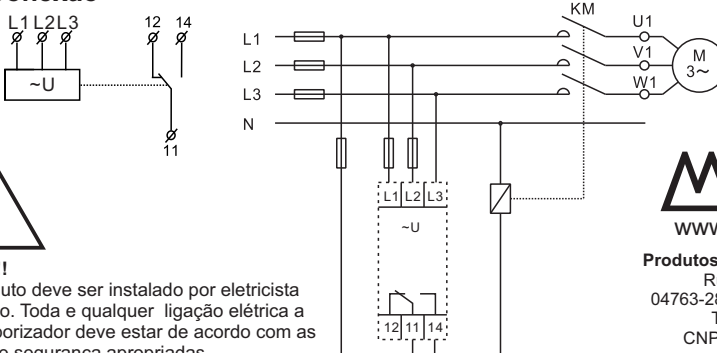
L1 L2 L3
~U
12 14
11

!
uto deve ser instalado por eletricista o. Toda e qualquer ligação elétrica a porizador deve estar de acordo com as

KM
U1
V1
W1
M
3~
L1
L2
L3
N
L1 L2 L3
~U
12 11 14

WWW
Produtos
R
04763-28
T
CNF